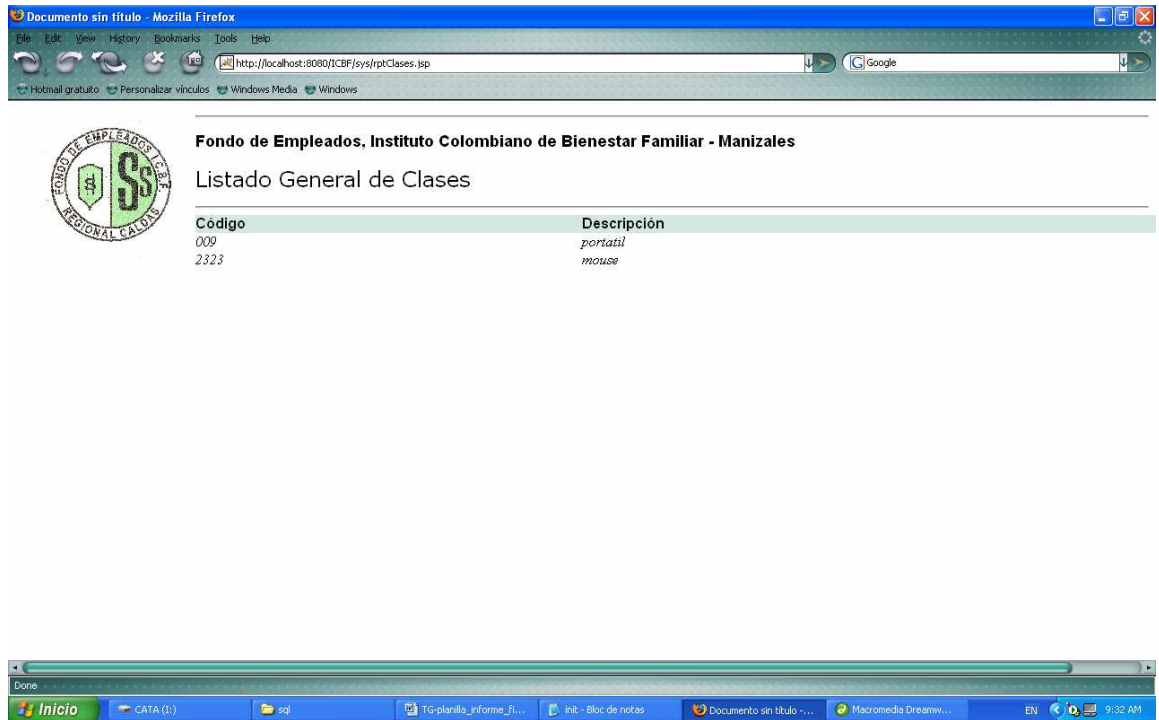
Documento sin título - Mozilla Firefox

File Edit View History Bookmarks Tools Help

http://localhost:8080/ICBF/sys/rptClases.jsp

Google

Hotmail gratuito Personalizar vínculos Windows Media Windows

FONDO DE EMPLEADOS I.C.B.F. REGIONAL CALDAS $ SS

Fondo de Empleados, Instituto Colombiano de Bienestar Familiar - Manizales

Listado General de Clases

| Código | Descripción |
|---|---|
| 009 | portatil |
| 2323 | mouse |

Done

Inicio CATA (I:) sql TG-planilla_informe_fi... init - Bloc de notas Documento sin título -... Macromedia Dreamw... EN 9:32 AM